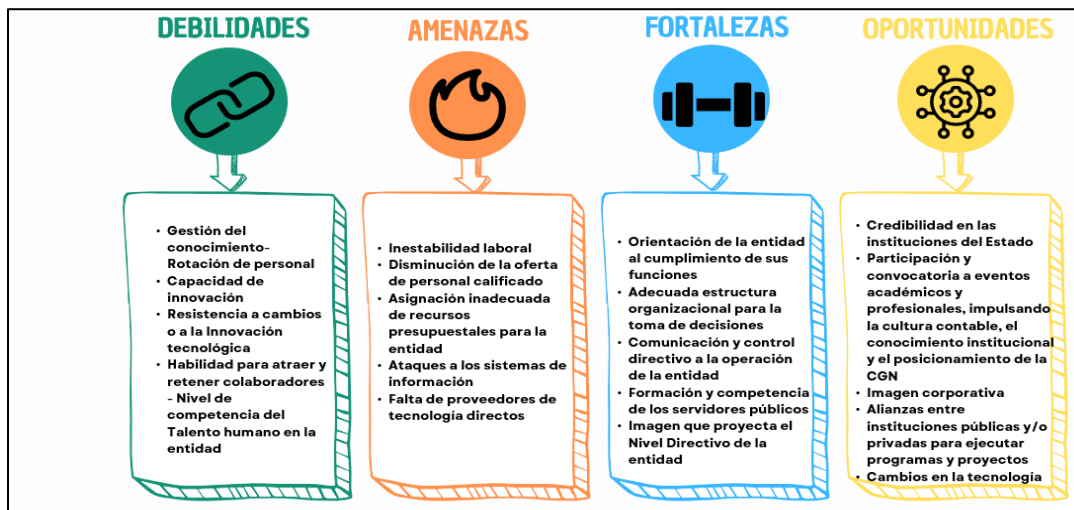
DEBILIDADES

- Gestión del conocimiento- Rotación de personal
- Capacidad de innovación
- Resistencia a cambios o a la Innovación tecnológica
- Habilidad para atraer y retener colaboradores - Nivel de competencia del Talento humano en la entidad

AMENAZAS

- Inestabilidad laboral
- Disminución de la oferta de personal calificado
- Asignación inadecuada de recursos presupuestales para la entidad
- Ataques a los sistemas de información
- Falta de proveedores de tecnología directos

FORTALEZAS

- Orientación de la entidad al cumplimiento de sus funciones
- Adecuada estructura organizacional para la toma de decisiones
- Comunicación y control directivo a la operación de la entidad
- Formación y competencia de los servidores públicos
- Imagen que proyecta el Nivel Directivo de la entidad

OPORTUNIDADES

- Credibilidad en las instituciones del Estado
- Participación y convocatoria a eventos académicos y profesionales, impulsando la cultura contable, el conocimiento institucional y el posicionamiento de la CGN
- Imagen corporativa
- Alianzas entre instituciones públicas y/o privadas para ejecutar programas y proyectos
- Cambios en la tecnología